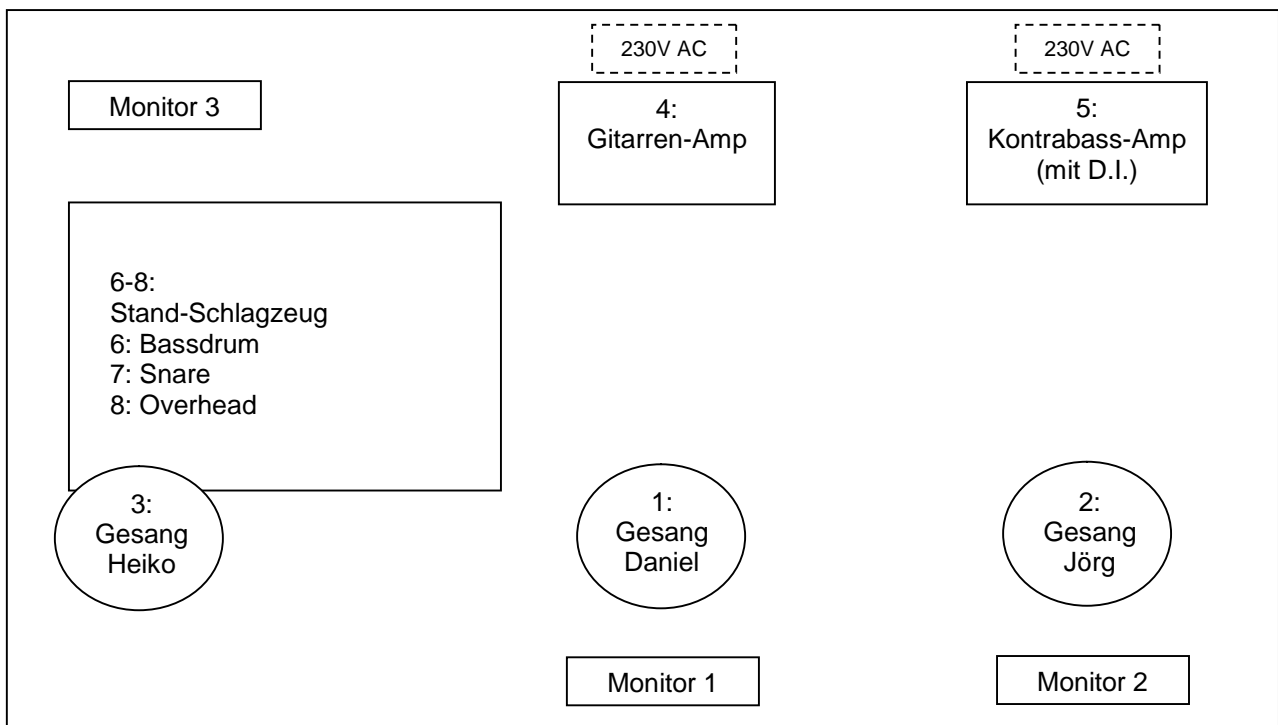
230V AC

230V AC

Monitor 3

4:
Gitarren-Amp

5:
Kontrabass-Amp
(mit D.I.)

6-8:
Stand-Schlagzeug
6: Bassdrum
7: Snare
8: Overhead

3:
Gesang
Heiko

1:
Gesang
Daniel

2:
Gesang
Jörg

Monitor 1

Monitor 2